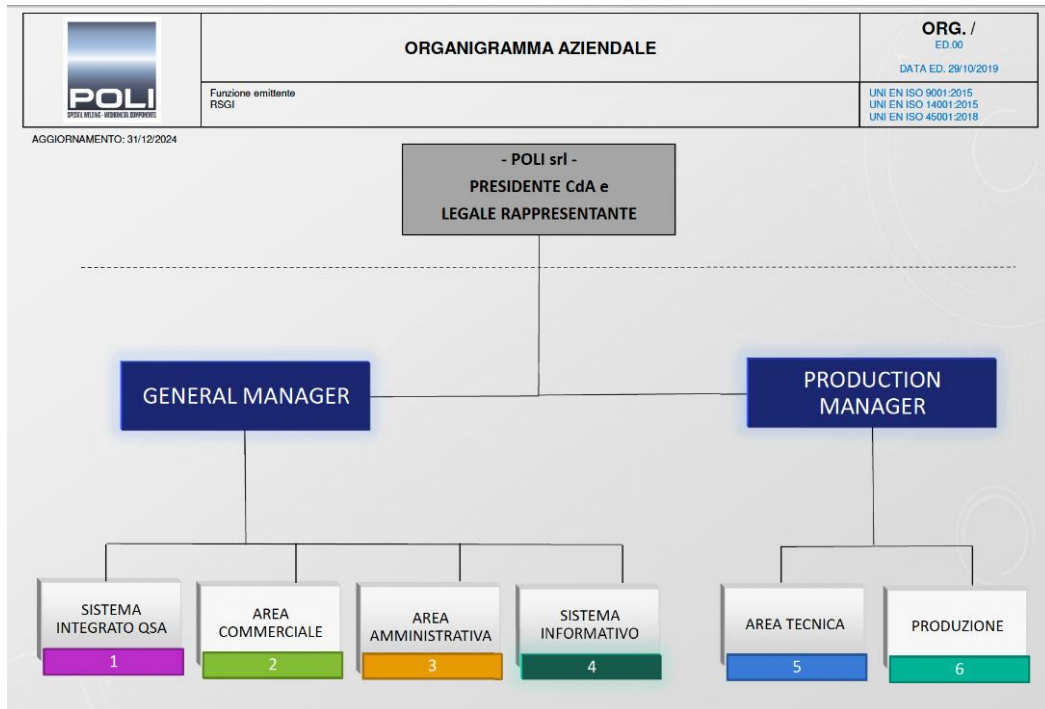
POLI
SPECIAL WELDING - MECHANICAL COMPONENTS

ORGANIGRAMMA AZIENDALE

ORG. /
ED.00
DATA ED. 29/10/2019

Funzione emittente
RSGI

UNI EN ISO 9001:2015
UNI EN ISO 14001:2015
UNI EN ISO 45001:2018

AGGIORNAMENTO: 31/12/2024

- POLI srl -
PRESIDENTE CdA e
LEGALE RAPPRESENTANTE

GENERAL MANAGER

PRODUCTION MANAGER

SISTEMA INTEGRATO QSA
1

AREA COMMERCIALE
2

AREA AMMINISTRATIVA
3

SISTEMA INFORMATIVO
4

AREA TECNICA
5

PRODUZIONE
6